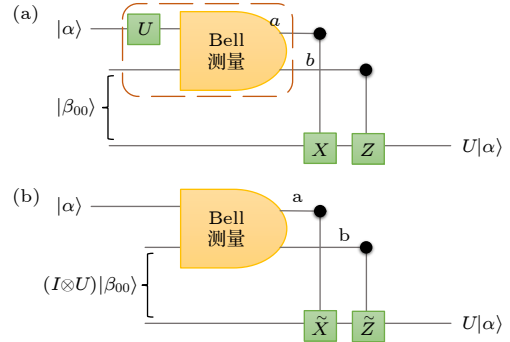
(a)

$|\alpha\rangle$

$U$

Bell
测量

$a$

$b$

$|\beta_{00}\rangle$

$X$

$Z$

$U|\alpha\rangle$

(b)

$|\alpha\rangle$

Bell
测量

a

b

$(I\otimes U)|\beta_{00}\rangle$

$\widetilde{X}$

$\widetilde{Z}$

$U|\alpha\rangle$